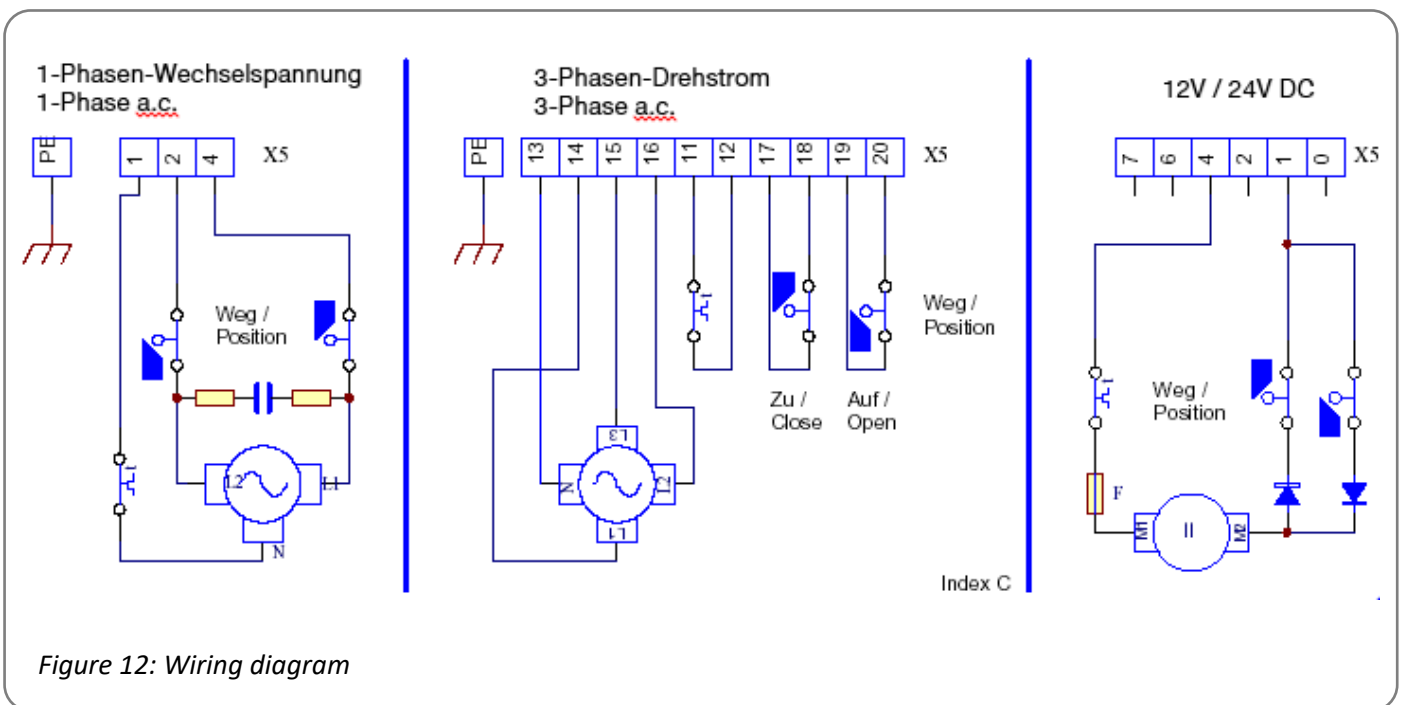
1-Phasen-Wechselspannung
1-Phase a.c.

PE

1 2 4

X5

Weg /
Position

L2

L1

N

3-Phasen-Drehstrom
3-Phase a.c.

PE

13 14 15 16 11 12 17 18 19 20

X5

Weg /
Position

Zu /
Close

Auf /
Open

L3

N

L2

L1

Index C

12V / 24V DC

7 6 4 2 1 0

X5

Weg /
Position

F

M1

M2

Figure 12: Wiring diagram